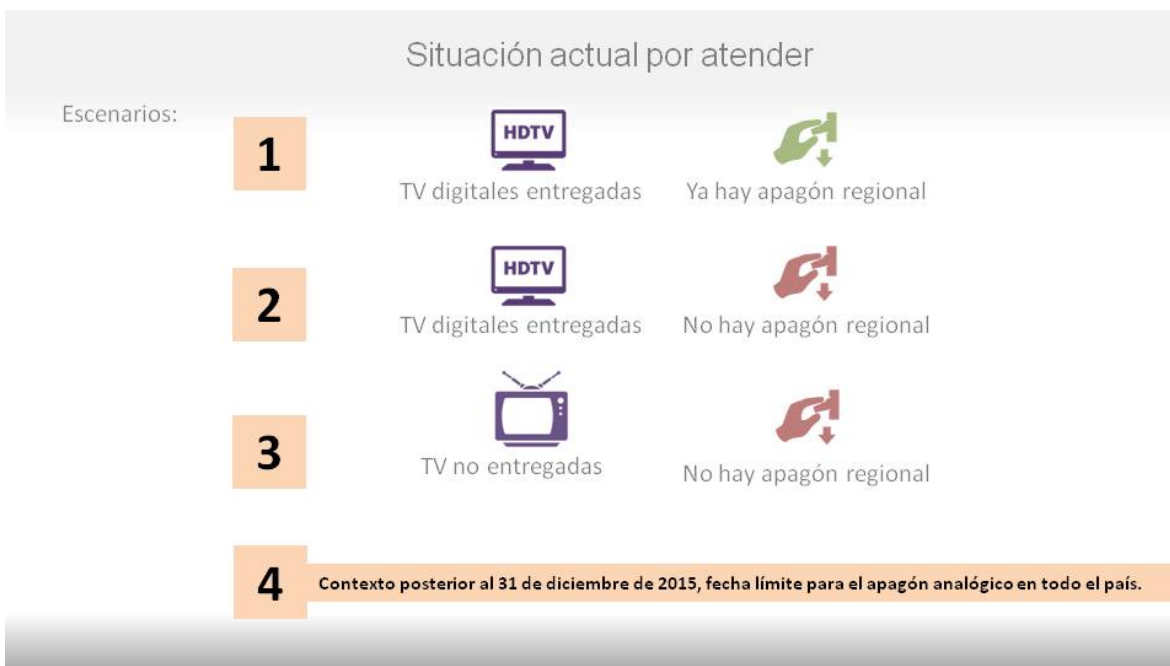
Situación actual por atender

Escenarios:

1

HDTV

TV digitales entregadas

Ya hay apagón regional

2

HDTV

TV digitales entregadas

No hay apagón regional

3

TV no entregadas

No hay apagón regional

4

Contexto posterior al 31 de diciembre de 2015, fecha límite para el apagón analógico en todo el país.